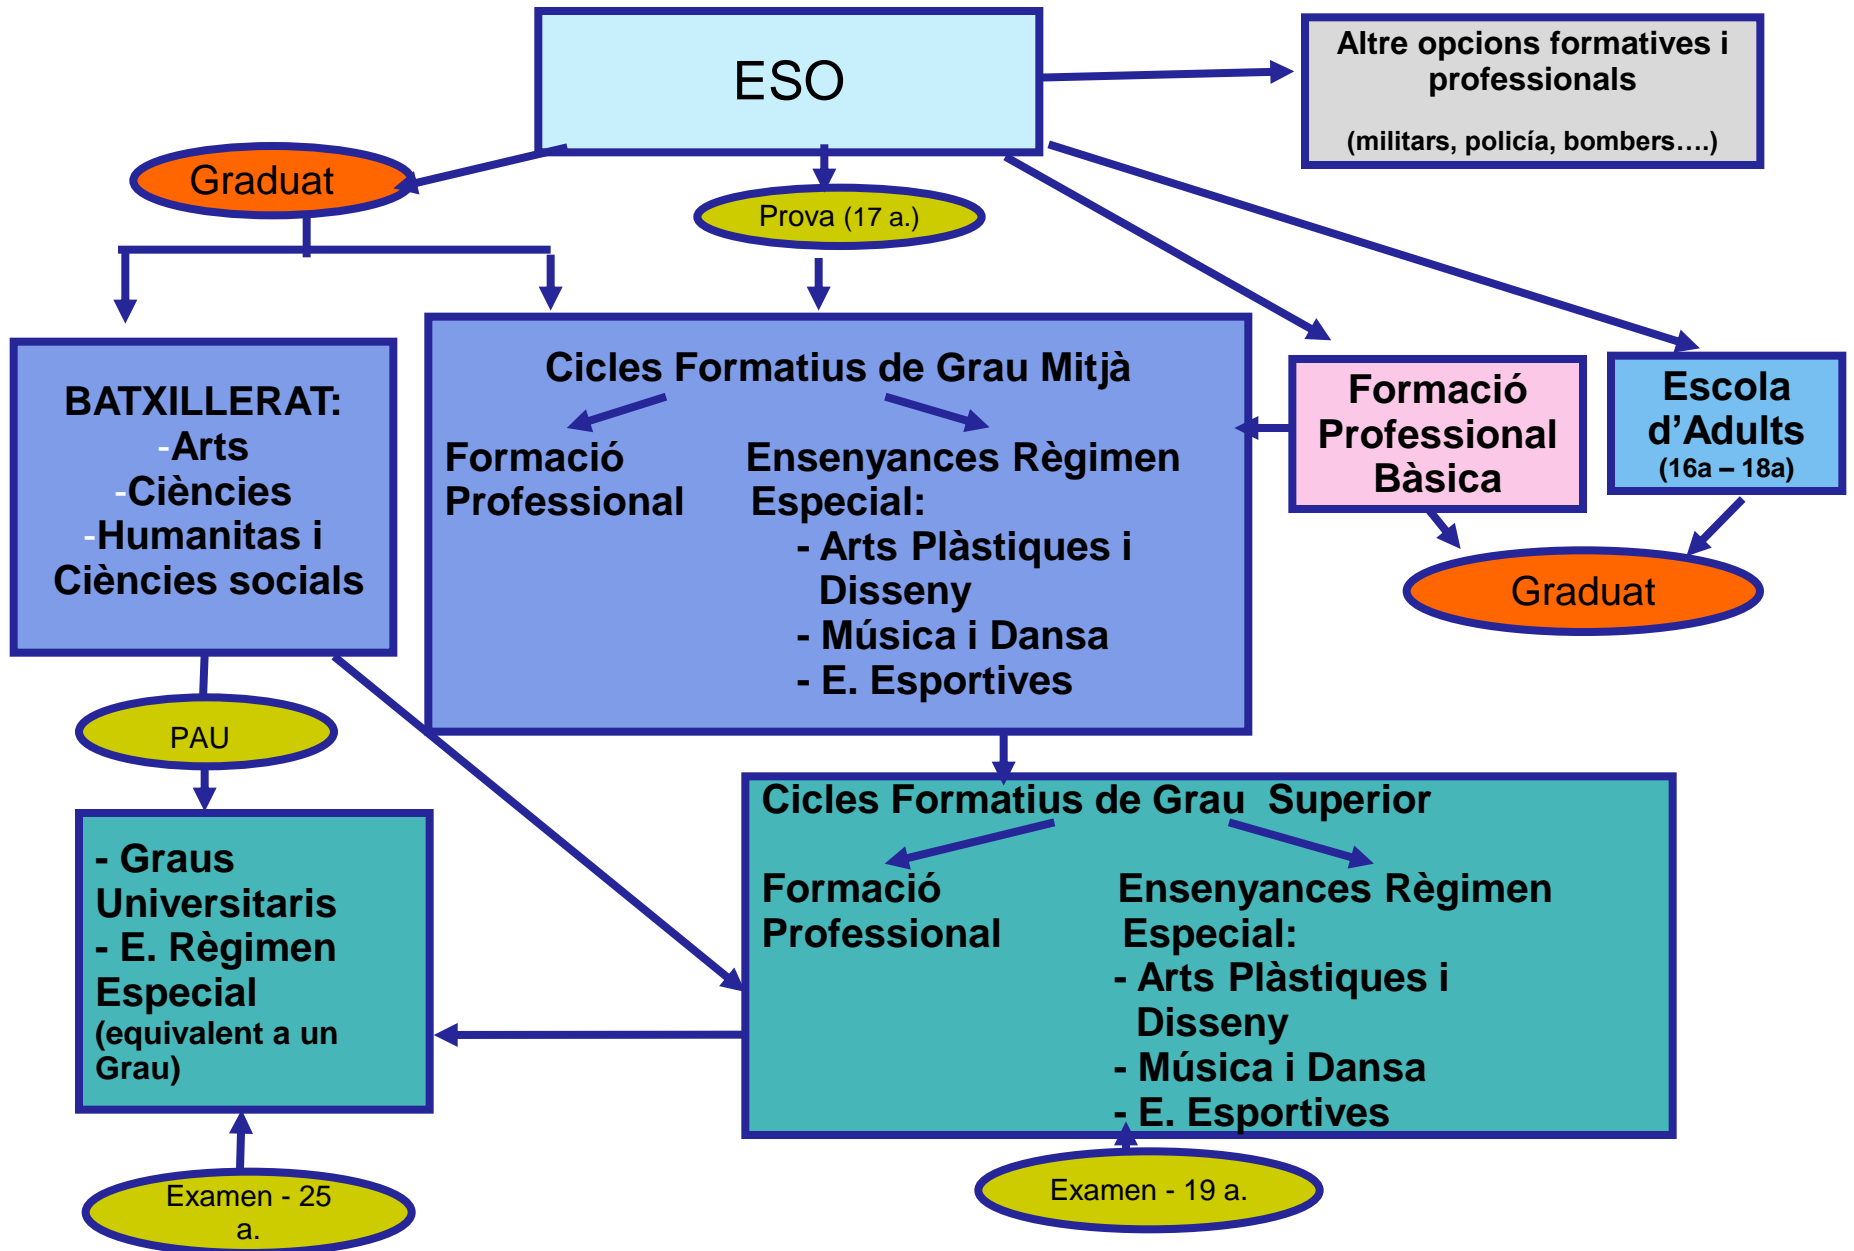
ESO

Altre opcions formatives i professionals

(militars, policía, bombers….)

Graduat

Prova (17 a.)

BATXILLERAT:
-Arts
-Ciències
-Humanitas i Ciències socials

Cicles Formatius de Grau Mitjà

Formació Professional

Ensenyances Règimen Especial:
- Arts Plàstiques i Disseny
- Música i Dansa
- E. Esportives

Formació Professional Bàsica

Escola d'Adults
(16a – 18a)

Graduat

PAU

- Graus Universitaris
- E. Règimen Especial
(equivalent a un Grau)

Cicles Formatius de Grau Superior

Formació Professional

Ensenyances Règimen Especial:
- Arts Plàstiques i Disseny
- Música i Dansa
- E. Esportives

Examen - 25 a.

Examen - 19 a.